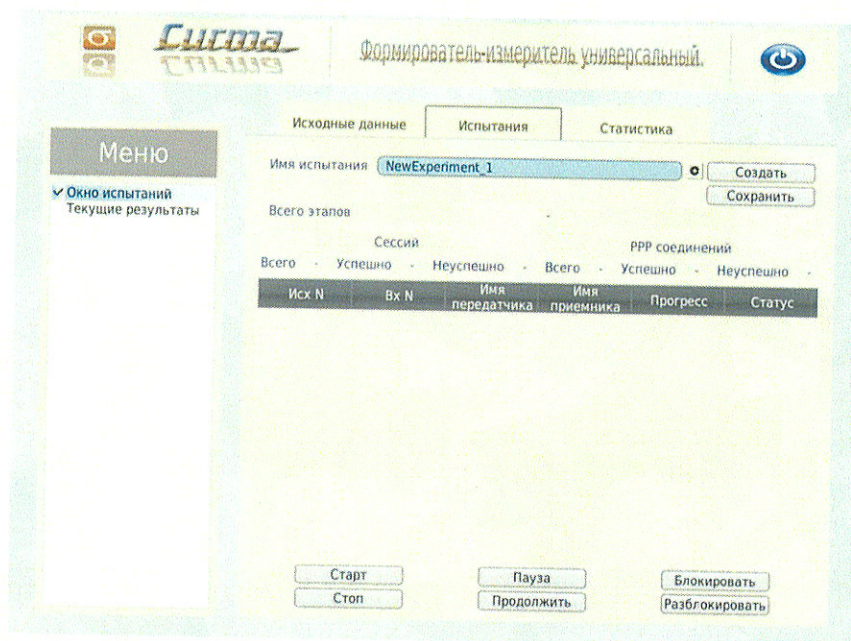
Сигма

Формирователь-измеритель универсальный.

Меню

✓ Окно испытаний
Текущие результаты

Исходные данные | Испытания | Статистика

Имя испытания NewExperiment_1

Создать

Сохранить

Всего этапов -

Сессий

Всего - Успешно - Неуспешно -

PPP соединений

Всего - Успешно - Неуспешно -

| Исх N | Вх N | Имя передатчика | Имя приемника | Прогресс | Статус |
|---|---|---|---|---|---|

Старт
Стоп

Пауза
Продолжить

Блокировать
Разблокировать